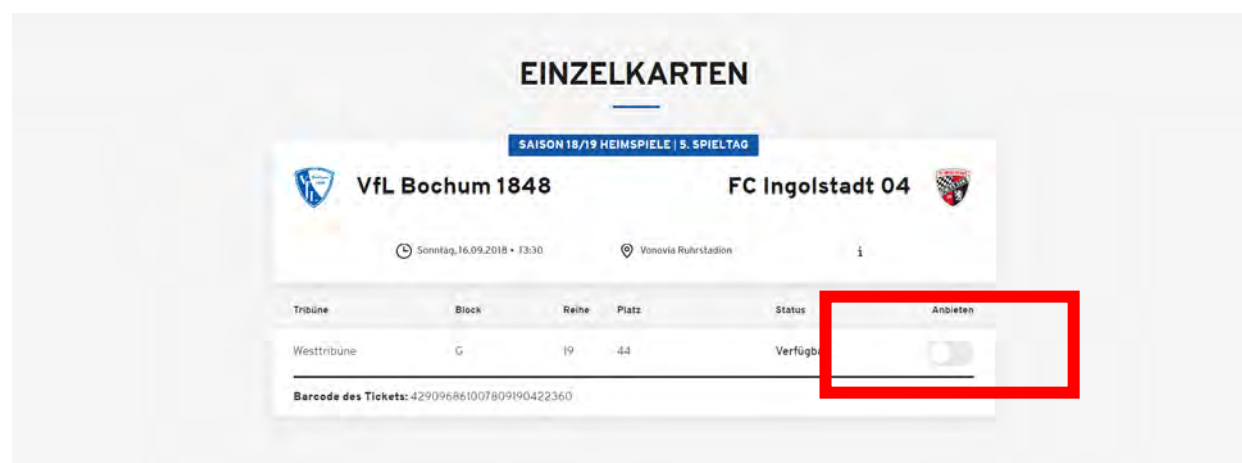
EINZELKARTEN

SAISON 18/19 HEIMSPIELE | 5. SPIELTAG

VfL Bochum 1848

FC Ingolstadt 04

Sonntag, 16.09.2018 • 13:30

Vonovia Ruhrstadion

i

| Tribüne | Block | Reihe | Platz | Status | Anbieten |
|---|---|---|---|---|---|
| Westtribüne | G | 19 | 44 | Verfügba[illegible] | |

Barcode des Tickets: 4290968610078091904223​60